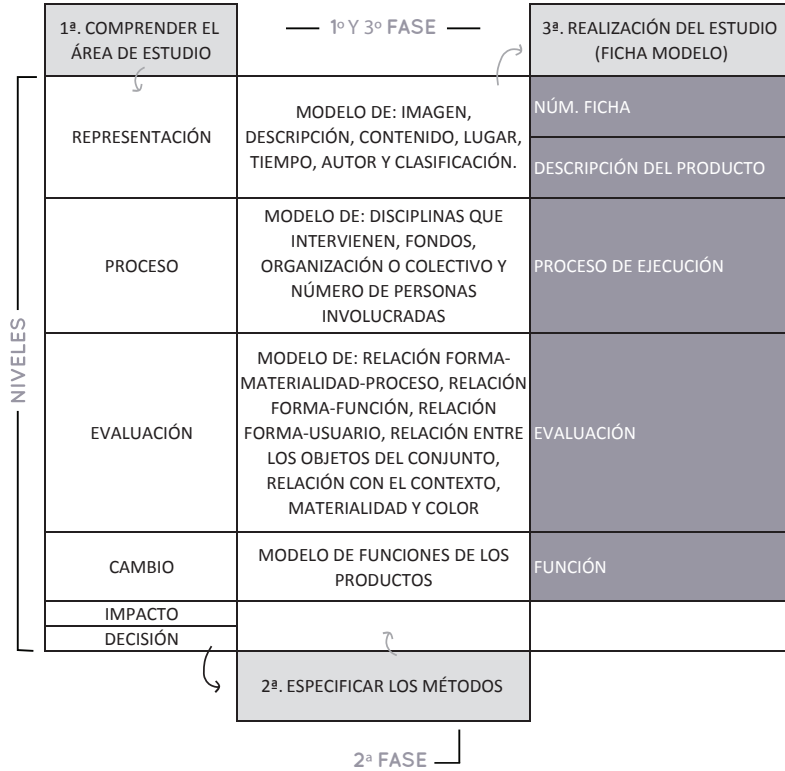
| 1ª. COMPRENDER EL ÁREA DE ESTUDIO | 1º Y 3º FASE | 3ª. REALIZACIÓN DEL ESTUDIO (FICHA MODELO) |
|---|---|---|
| REPRESENTACIÓN | MODELO DE: IMAGEN, DESCRIPCIÓN, CONTENIDO, LUGAR, TIEMPO, AUTOR Y CLASIFICACIÓN. | NÚM. FICHA<br>DESCRIPCIÓN DEL PRODUCTO |
| PROCESO | MODELO DE: DISCIPLINAS QUE INTERVIENEN, FONDOS, ORGANIZACIÓN O COLECTIVO Y NÚMERO DE PERSONAS INVOLUCRADAS | PROCESO DE EJECUCIÓN |
| EVALUACIÓN | MODELO DE: RELACIÓN FORMA-MATERIALIDAD-PROCESO, RELACIÓN FORMA-FUNCIÓN, RELACIÓN FORMA-USUARIO, RELACIÓN ENTRE LOS OBJETOS DEL CONJUNTO, RELACIÓN CON EL CONTEXTO, MATERIALIDAD Y COLOR | EVALUACIÓN |
| CAMBIO | MODELO DE FUNCIONES DE LOS PRODUCTOS | FUNCIÓN |
| IMPACTO | | |
| DECISIÓN | | |

NIVELES

2ª. ESPECIFICAR LOS MÉTODOS

2ª FASE